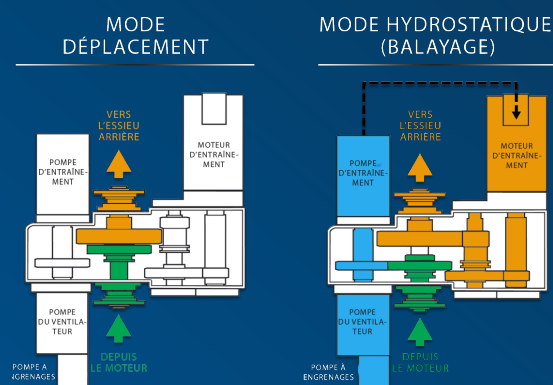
MODE DÉPLACEMENT

VERS L'ESSIEU ARRIÈRE

MOTEUR D'ENTRAÎNEMENT

POMPE D'ENTRAÎNEMENT

POMPE DU VENTILATEUR

DEPUIS LE MOTEUR

POMPE À AGRENAGES

MODE HYDROSTATIQUE (BALAYAGE)

VERS L'ESSIEU ARRIÈRE

MOTEUR D'ENTRAÎNEMENT

POMPE D'ENTRAÎNEMENT

POMPE DU VENTILATEUR

DEPUIS LE MOTEUR

POMPE À ENGRENAGES